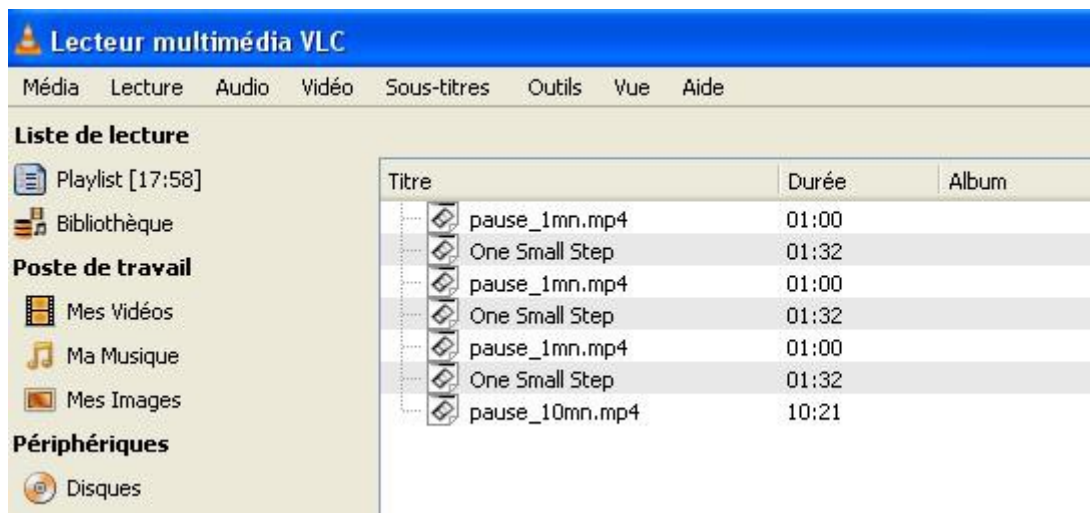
Lecteur multimédia VLC

Média Lecture Audio Vidéo Sous-titres Outils Vue Aide

Liste de lecture

Playlist [17:58]

Bibliothèque

Poste de travail

Mes Vidéos

Ma Musique

Mes Images

Périphériques

Disques

| Titre | Durée | Album |
|---|---|---|
| pause_1mn.mp4 | 01:00 | |
| One Small Step | 01:32 | |
| pause_1mn.mp4 | 01:00 | |
| One Small Step | 01:32 | |
| pause_1mn.mp4 | 01:00 | |
| One Small Step | 01:32 | |
| pause_10mn.mp4 | 10:21 | |